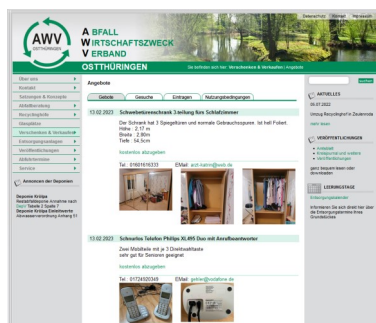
Datenschutz Kontakt Impressum

AWV OSTTHÜRINGEN

A BFALL
W IRTSCHAFTSZWECK
V ERBAND

OSTTHÜRINGEN

Sie befinden sich hier: Verschenken & Verkaufen | Angebote

Über uns
Kontakt
Satzungen & Konzepte
Abfallberatung
Recyclinghöfe
Sperrmüll
Verschenken & Verkaufen
Entsorgungsanlagen
Veröffentlichungen
Abfallkalender
Service

Annoncen der Deponien

Deponie Kriebitzsch
Deponie Kriebitzsch Einsteinstr.
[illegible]

Angebote

Gebote | Gesuche | Eintragen | Nutzungsbedingungen

13.02.2023 Schwebetürenschrank 3 teilung für Schlafzimmer

Der Schrank hat 3 Spiegeltüren und normale Gebrauchsspuren. Ist hell Furnier.
Höhe : 2,17 m
Breite : 2,80m
Tiefe : 54,5cm

kostenlos abzugeben

Tel.: 01601616333 EMail: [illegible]

13.02.2023 Schnurlos Telefon Philips XL495 Duo mit Anrufbeantworter

Zwei Mobilteile mit je 3 Direktwahltaste
sehr gut für Senioren geeignet

kostenlos abzugeben

Tel.: 01726520349 EMail: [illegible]

suchen

AKTUELLES

06.07.2022
Umzug Recyclinghof in Zeulenroda
mehr lesen

VERÖFFENTLICHUNGEN

Gebührensatzung
Entsorgungsordnung
Abfallwirtschaftskonzept
ganz bequem lesen oder downloaden

LEERUNGSTAGE

Leerungskalender
Informieren Sie sich direkt hier über die Leerungstermine Ihres Grundstückes